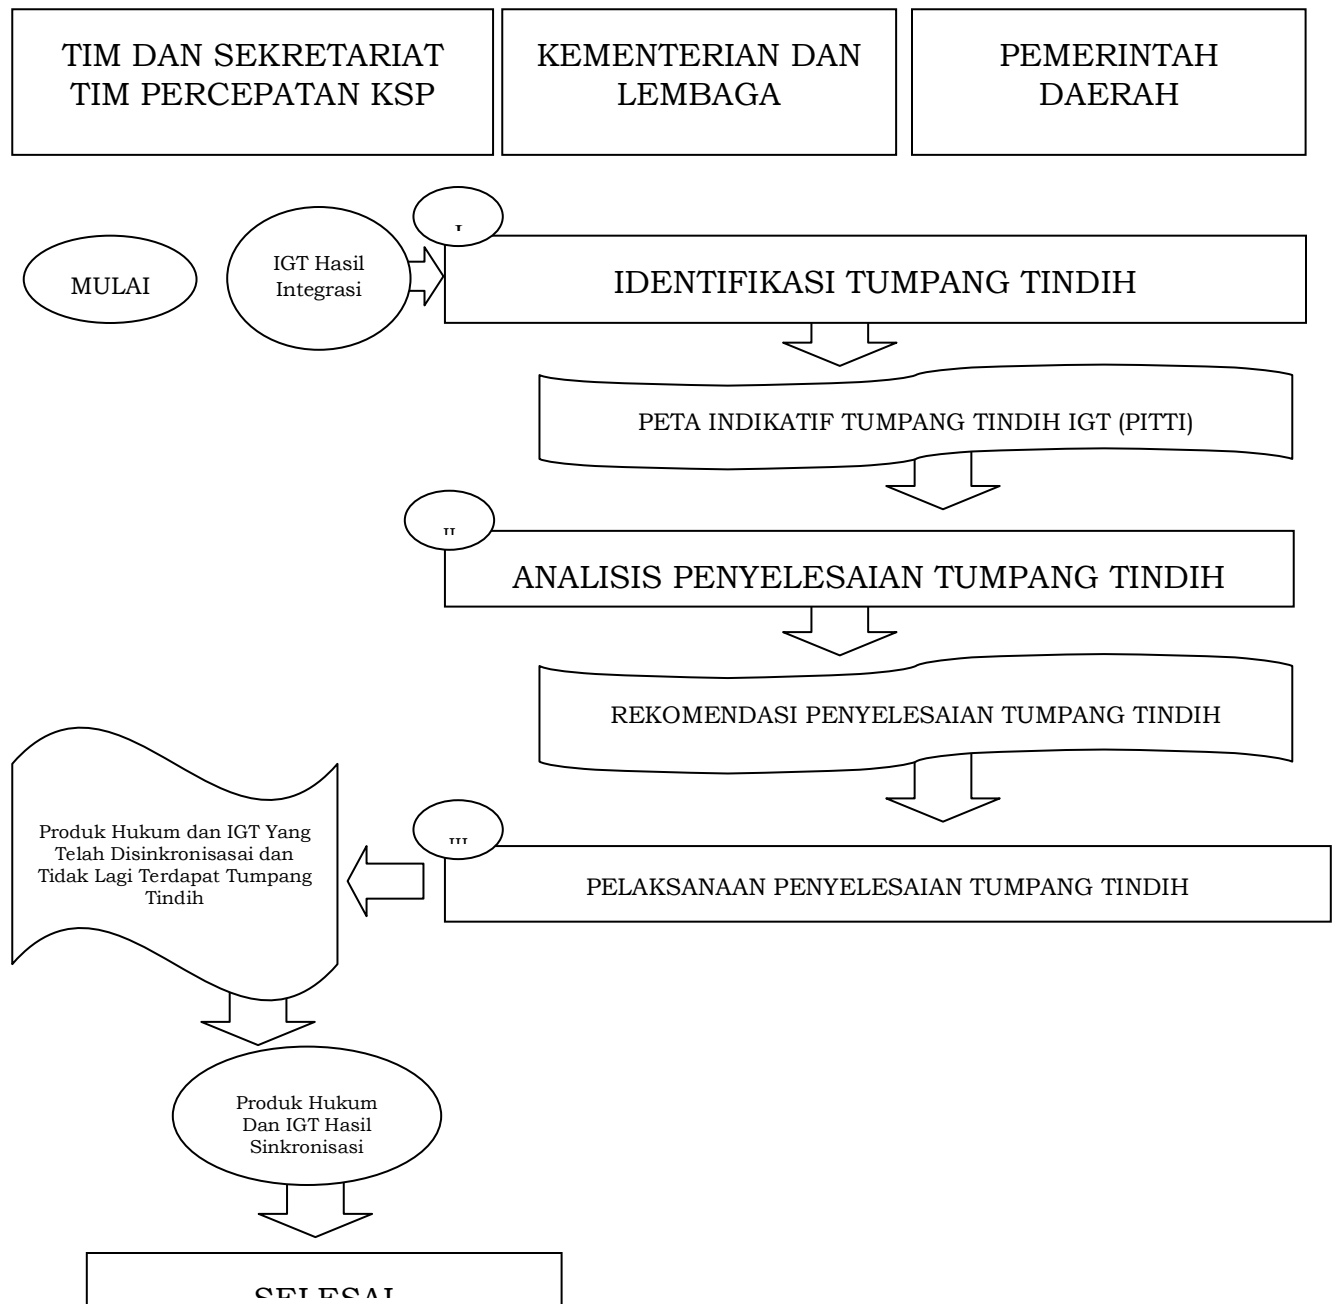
TIM DAN SEKRETARIAT TIM PERCEPATAN KSP

KEMENTERIAN DAN LEMBAGA

PEMERINTAH DAERAH

MULAI

IGT Hasil Integrasi

I

IDENTIFIKASI TUMPANG TINDIH

PETA INDIKATIF TUMPANG TINDIH IGT (PITTI)

II

ANALISIS PENYELESAIAN TUMPANG TINDIH

REKOMENDASI PENYELESAIAN TUMPANG TINDIH

III

PELAKSANAAN PENYELESAIAN TUMPANG TINDIH

Produk Hukum dan IGT Yang Telah Disinkronisasai dan Tidak Lagi Terdapat Tumpang Tindih

Produk Hukum Dan IGT Hasil Sinkronisasi

SELESAI